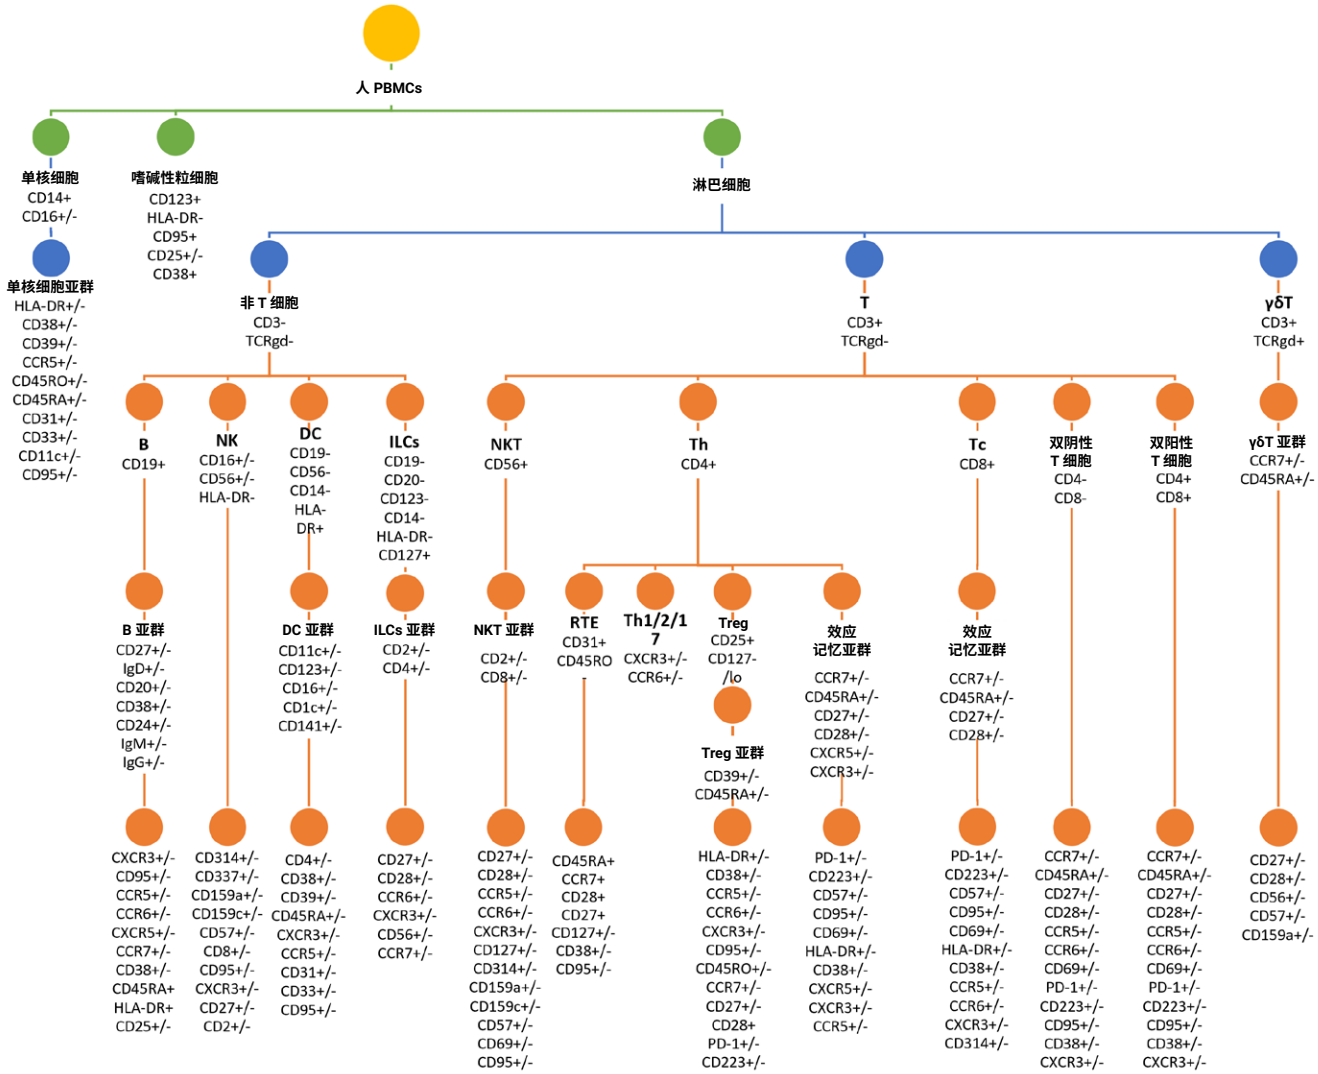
人 PBMCs

单核细胞
CD14+
CD16+/-

单核细胞亚群
HLA-DR+/-
CD38+/-
CD39+/-
CCR5+/-
CD45RO+/-
CD45RA+/-
CD31+/-
CD33+/-
CD11c+/-
CD95+/-

嗜碱性粒细胞
CD123+
HLA-DR-
CD95+
CD25+/-
CD38+

淋巴细胞

非 T 细胞
CD3-
TCRgd-

T
CD3+
TCRgd-

γδT
CD3+
TCRgd+

B
CD19+

B 亚群
CD27+/-
IgD+/-
CD20+/-
CD38+/-
CD24+/-
IgM+/-
IgG+/-

CXCR3+/-
CD95+/-
CCR5+/-
CCR6+/-
CXCR5+/-
CCR7+/-
CD38+/-
CD45RA+
HLA-DR+
CD25+/-

NK
CD16+/-
CD56+/-
HLA-DR-

CD314+/-
CD337+/-
CD159a+/-
CD159c+/-
CD57+/-
CD8+/-
CD95+/-
CXCR3+/-
CD27+/-
CD2+/-

DC
CD19-
CD56-
CD14-
HLA-DR+

DC 亚群
CD11c+/-
CD123+/-
CD16+/-
CD1c+/-
CD141+/-

CD4+/-
CD38+/-
CD39+/-
CD45RA+/-
CXCR3+/-
CCR5+/-
CD31+/-
CD33+/-
CD95+/-

ILCs
CD19-
CD20-
CD123-
CD14-
HLA-DR-
CD127+

ILCs 亚群
CD2+/-
CD4+/-

CD27+/-
CD28+/-
CCR6+/-
CXCR3+/-
CD56+/-
CCR7+/-

NKT
CD56+

NKT 亚群
CD2+/-
CD8+/-

CD27+/-
CD28+/-
CCR5+/-
CCR6+/-
CXCR3+/-
CD127+/-
CD314+/-
CD159a+/-
CD159c+/-
CD57+/-
CD69+/-
CD95+/-

Th
CD4+

RTE
CD31+
CD45RO-

CD45RA+
CCR7+
CD28+
CD27+
CD127+/-
CD38+/-
CD95+/-

Th1/2/17
CXCR3+/-
CCR6+/-

Treg
CD25+
CD127-/lo

Treg 亚群
CD39+/-
CD45RA+/-

HLA-DR+/-
CD38+/-
CCR5+/-
CCR6+/-
CXCR3+/-
CD95+/-
CD45RO+/-
CCR7+/-
CD27+/-
CD28+
PD-1+/-
CD223+/-

效应
记忆亚群
CCR7+/-
CD45RA+/-
CD27+/-
CD28+/-
CXCR5+/-
CXCR3+/-

PD-1+/-
CD223+/-
CD57+/-
CD95+/-
CD69+/-
HLA-DR+/-
CD38+/-
CXCR5+/-
CXCR3+/-
CCR5+/-

Tc
CD8+

效应
记忆亚群
CCR7+/-
CD45RA+/-
CD27+/-
CD28+/-

PD-1+/-
CD223+/-
CD57+/-
CD95+/-
CD69+/-
HLA-DR+/-
CD38+/-
CCR5+/-
CCR6+/-
CXCR3+/-
CD314+/-

双阴性
T 细胞
CD4-
CD8-

CCR7+/-
CD45RA+/-
CD27+/-
CD28+/-
CCR5+/-
CCR6+/-
CD69+/-
PD-1+/-
CD223+/-
CD95+/-
CD38+/-
CXCR3+/-

双阳性
T 细胞
CD4+
CD8+

CCR7+/-
CD45RA+/-
CD27+/-
CD28+/-
CCR5+/-
CCR6+/-
CD69+/-
PD-1+/-
CD223+/-
CD95+/-
CD38+/-
CXCR3+/-

γδT 亚群
CCR7+/-
CD45RA+/-

CD27+/-
CD28+/-
CD56+/-
CD57+/-
CD159a+/-